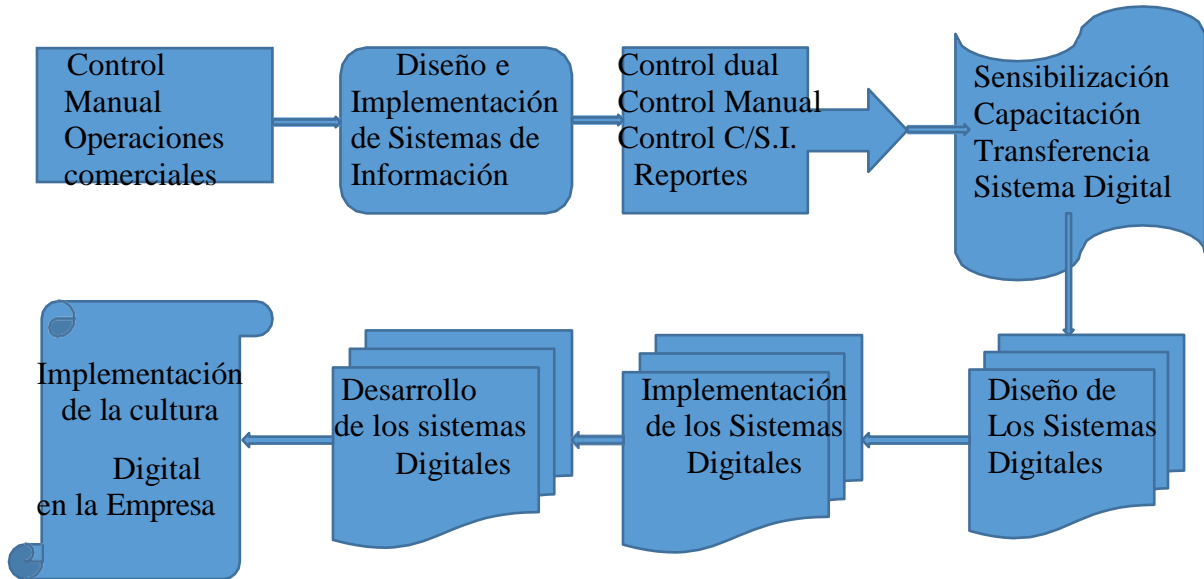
Control
Manual
Operaciones
comerciales

Diseño e
Implementación
de Sistemas de
Información

Control dual
Control Manual
Control C/S.I.
Reportes

Sensibilización
Capacitación
Transferencia
Sistema Digital

Diseño de
Los Sistemas
Digitales

Implementación
de los Sistemas
Digitales

Desarrollo
de los sistemas
Digitales

Implementación
de la cultura
Digital
en la Empresa